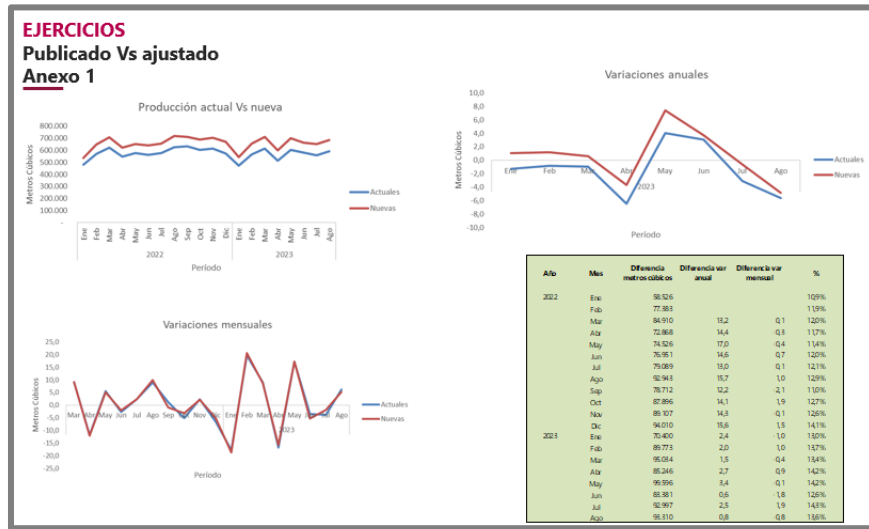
EJERCICIOS
Publicado Vs ajustado
Anexo 1

Producción actual Vs nueva

800.000
700.000
600.000
500.000
400.000
300.000
200.000
100.000
-

Metros Cúbicos

Ene Feb Mar Abr May Jun Jul Ago Sep Oct Nov Dic Ene Feb Mar Abr May Jun Jul Ago
2022 2023
Periodo

Actuales
Nuevas

Variaciones anuales

10,0
8,0
6,0
4,0
2,0
0,0
-2,0
-4,0
-6,0
-8,0
-10,0

Metros Cúbicos

Ene Feb Mar Abr May Jun Jul Ago
2023
Periodo

Actuales
Nuevas

Variaciones mensuales

25,0
20,0
15,0
10,0
5,0
0,0
-5,0
-10,0
-15,0
-20,0
-25,0

Metros Cúbicos

Mar Abr May Jun Jul Ago Sep Oct Nov Dic Ene Feb Mar Abr May Jun Jul Ago
2023
Periodo

Actuales
Nuevas

| Año | Mes | Diferencia metros cúbicos | Diferencia var anual | Diferencia var mensual | % |
|---|---|---|---|---|---|
| 2022 | Ene | 58.526 | | | 10,9% |
| | Feb | 77.883 | | | 11,9% |
| | Mar | 84.910 | 13,2 | 0,1 | 12,0% |
| | Abr | 72.868 | 14,4 | 0,3 | 11,7% |
| | May | 74.526 | 17,0 | 0,4 | 11,4% |
| | Jun | 76.951 | 14,6 | 0,7 | 12,0% |
| | Jul | 79.089 | 13,0 | 0,1 | 12,1% |
| | Ago | 92.943 | 15,7 | 1,0 | 12,9% |
| | Sep | 78.712 | 12,2 | -2,1 | 11,0% |
| | Oct | 87.896 | 14,1 | 1,9 | 12,7% |
| | Nov | 89.107 | 14,3 | -0,1 | 12,6% |
| | Dic | 94.010 | 15,6 | 1,5 | 14,1% |
| 2023 | Ene | 70.400 | 2,4 | 1,0 | 13,0% |
| | Feb | 89.773 | 2,0 | 1,0 | 13,7% |
| | Mar | 95.034 | 1,5 | 0,4 | 13,4% |
| | Abr | 85.246 | 2,7 | 0,9 | 14,2% |
| | May | 99.596 | 3,4 | 0,1 | 14,2% |
| | Jun | 88.381 | 0,6 | 1,8 | 12,6% |
| | Jul | 92.997 | 2,5 | 1,9 | 14,3% |
| | Ago | 96.310 | 0,8 | 0,8 | 18,6% |